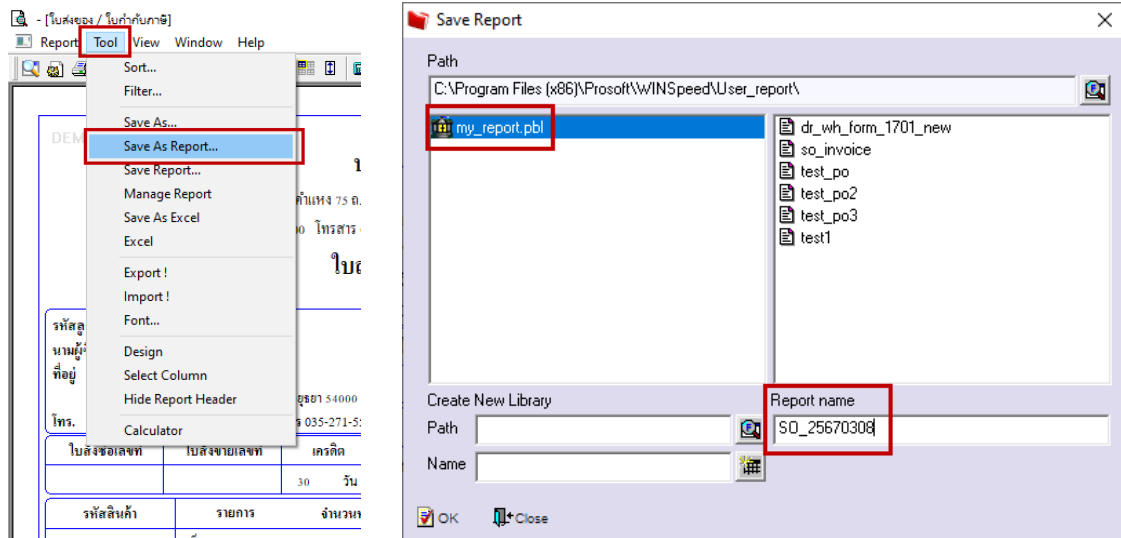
- [ใบส่งของ / ใบกำกับภาษี]

Report Tool View Window Help

Sort...
Filter...
Save As...
Save As Report...
Save Report...
Manage Report
Save As Excel
Excel
Export !
Import !
Font...
Design
Select Column
Hide Report Header
Calculator

DEM
ใบ
ตำแหง 75 ถ.
0 โทรสาร
ใบ
รหัสลู
นามผู้
ที่อยู่
อยุธยา 54000
โทร.
ร 035-271-5
ใบสั่งซื้อเลขที่
ใบสั่งขายเลขที่
เครดิต
30 วัน
รหัสสินค้า
รายการ
จำนวน

Save Report

Path
C:\Program Files (x86)\Prosoft\WINSpeed\User_report\

my_report.pbl

dr_wh_form_1701_new
so_invoice
test_po
test_po2
test_po3
test1

Create New Library
Path
Name

Report name
SO_25670308

OK
Close